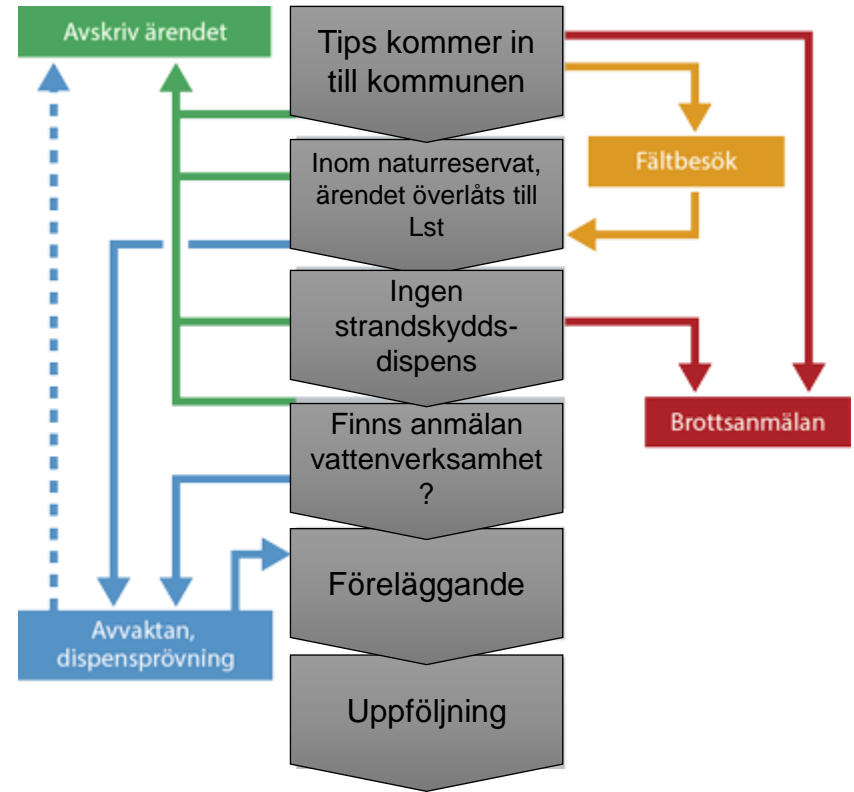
Avskriv ärendet

Tips kommer in till kommunen

Inom naturreservat, ärendet överlåts till Lst

Fältbesök

Ingen strandskydds-dispens

Finns anmälan vattenverksamhet ?

Brottsanmälan

Föreläggande

Avvaktan, dispensprövning

Uppföljning